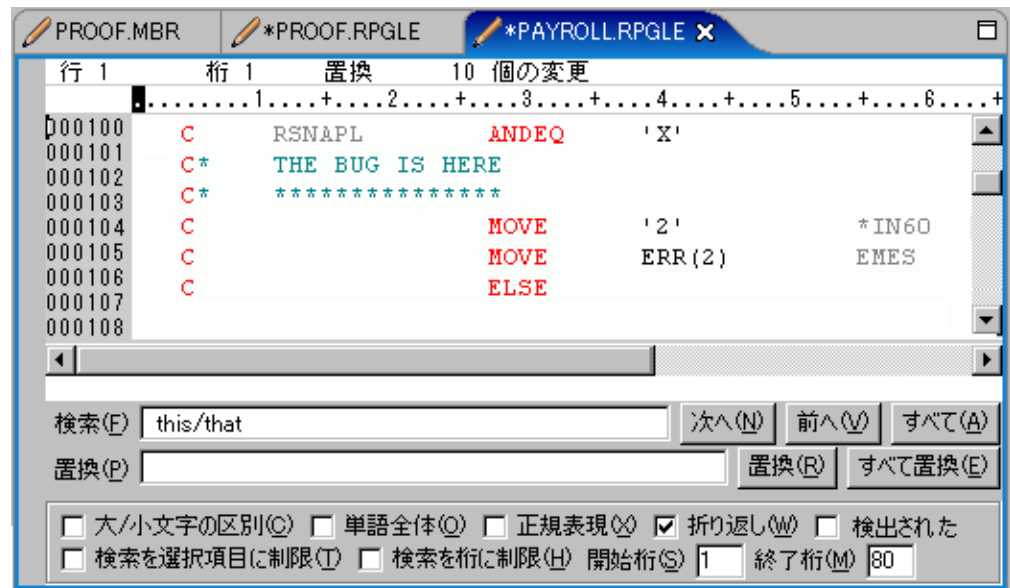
PROOF.MBR *PROOF.RPGLE *PAYROLL.RPGLE

行 1 桁 1 置換 10 個の変更

........1....+....2....+....3....+....4....+....5....+....6....+

000100 C RSNAPL ANDEQ 'X'
000101 C* THE BUG IS HERE
000102 C* ***************
000103 C MOVE '2' *IN60
000104 C MOVE ERR(2) EMES
000105 C ELSE
000106
000107
000108

検索(F) this/that 次へ(N) 前へ(V) すべて(A)

置換(P) 置換(R) すべて置換(E)

☐ 大/小文字の区別(C) ☐ 単語全体(O) ☐ 正規表現(X) ☑ 折り返し(W) ☐ 検出された

☐ 検索を選択項目に制限(T) ☐ 検索を桁に制限(H) 開始桁(S) 1 終了桁(M) 80